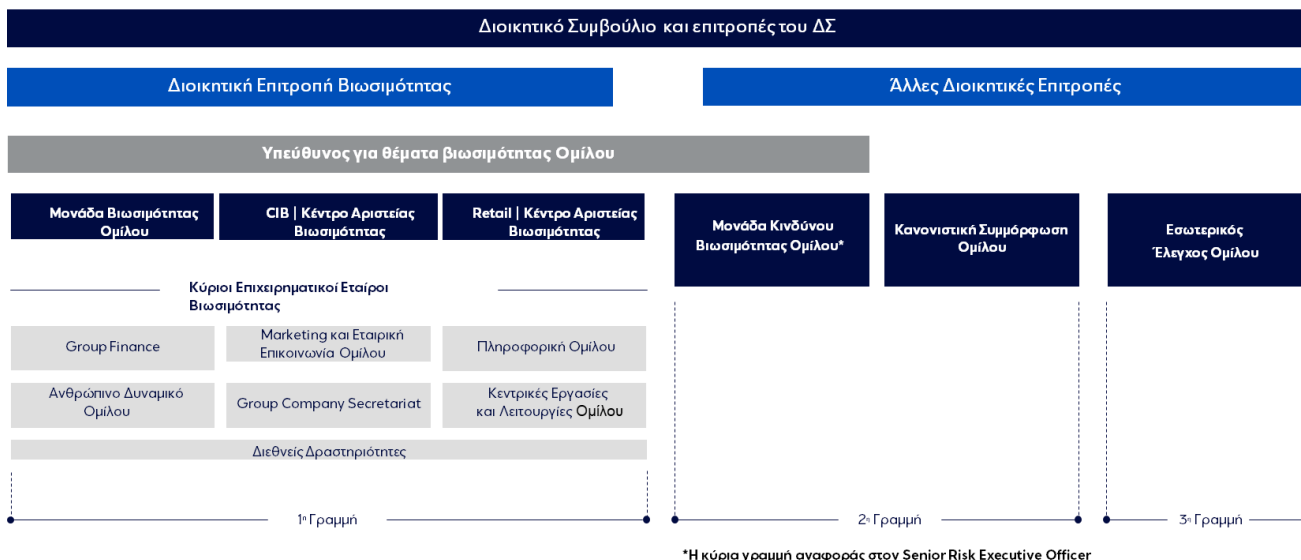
Διοικητικό Συμβούλιο και επιτροπές του ΔΣ

Διοικητική Επιτροπή Βιωσιμότητας

Άλλες Διοικητικές Επιτροπές

Υπεύθυνος για θέματα βιωσιμότητας Ομίλου

Μονάδα Βιωσιμότητας Ομίλου

CIB | Κέντρο Αριστείας Βιωσιμότητας

Retail | Κέντρο Αριστείας Βιωσιμότητας

Μονάδα Κινδύνου Βιωσιμότητας Ομίλου*

Κανονιστική Συμμόρφωση Ομίλου

Εσωτερικός Έλεγχος Ομίλου

Κύριοι Επιχειρηματικοί Εταίροι Βιωσιμότητας

| Group Finance | Marketing και Εταιρική Επικοινωνία Ομίλου | Πληροφορική Ομίλου |
|---|---|---|
| Ανθρώπινο Δυναμικό Ομίλου | Group Company Secretariat | Κεντρικές Εργασίες και Λειτουργίες Ομίλου |

Διεθνείς Δραστηριότητες

1η Γραμμή

2η Γραμμή

3η Γραμμή

*Η κύρια γραμμή αναφοράς στον Senior Risk Executive Officer